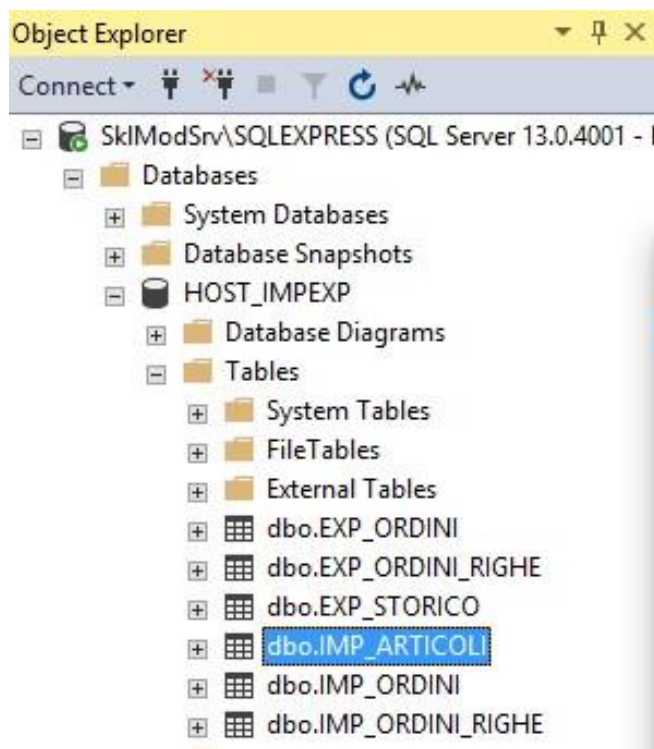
Object Explorer
Connect
SkIModSrv\SQLEXPRESS (SQL Server 13.0.4001 - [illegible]
Databases
System Databases
Database Snapshots
HOST_IMPEXP
Database Diagrams
Tables
System Tables
FileTables
External Tables
dbo.EXP_ORDINI
dbo.EXP_ORDINI_RIGHE
dbo.EXP_STORICO
dbo.IMP_ARTICOLI
dbo.IMP_ORDINI
dbo.IMP_ORDINI_RIGHE